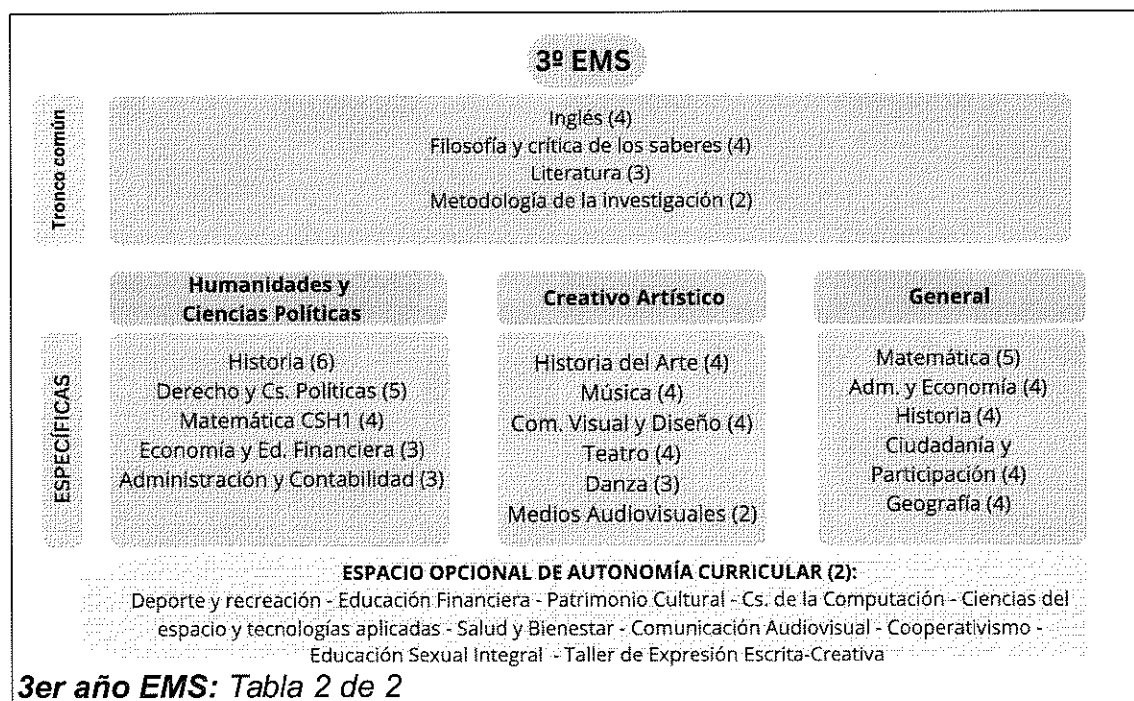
3º EMS

Tronco común

Inglés (4)
Filosofía y crítica de los saberes (4)
Literatura (3)
Metodología de la investigación (2)

ESPECÍFICAS

Humanidades y Ciencias Políticas

Historia (6)
Derecho y Cs. Políticas (5)
Matemática CSH1 (4)
Economía y Ed. Financiera (3)
Administración y Contabilidad (3)

Creativo Artístico

Historia del Arte (4)
Música (4)
Com. Visual y Diseño (4)
Teatro (4)
Danza (3)
Medios Audiovisuales (2)

General

Matemática (5)
Adm. y Economía (4)
Historia (4)
Ciudadanía y Participación (4)
Geografía (4)

ESPACIO OPCIONAL DE AUTONOMÍA CURRICULAR (2):
Deporte y recreación - Educación Financiera - Patrimonio Cultural - Cs. de la Computación - Ciencias del espacio y tecnologías aplicadas - Salud y Bienestar - Comunicación Audiovisual - Cooperativismo - Educación Sexual Integral - Taller de Expresión Escrita-Creativa

3er año EMS: Tabla 2 de 2